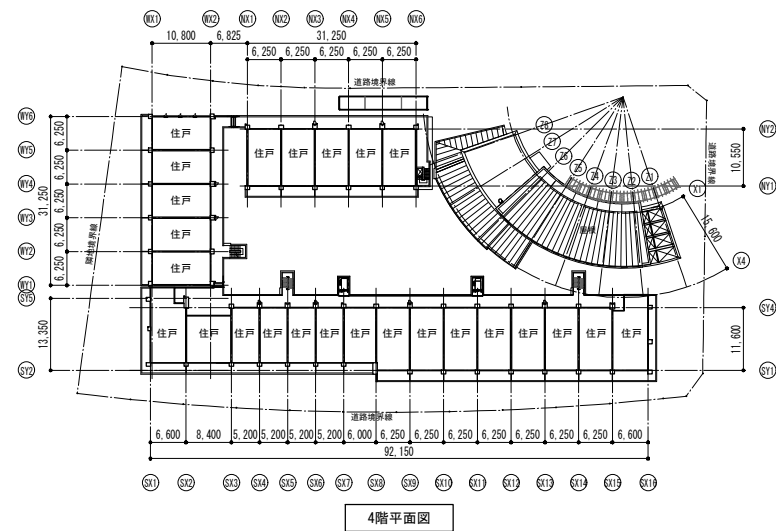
WX1 WX2 NX1 NX2 NX3 NX4 NX5 NX6

10,800 6,825 31,250

6,250 6,250 6,250 6,250 6,250

道路境界線

WY6 WY5 WY4 WY3 WY2 WY1

6,250 6,250 6,250 6,250 6,250

31,250

隣地境界線

住戸 住戸 住戸 住戸 住戸

住戸 住戸 住戸 住戸 住戸 住戸

Z6 Z7 Z5 Z4 Z3 Z2 Z1

NY2 NY1

10,550

隣地境界線

X1

15,600

X4

斜線

SY5 SY2

13,350

SY4 SY1

11,600

住戸 住戸 住戸 住戸 住戸 住戸 住戸 住戸 住戸 住戸 住戸 住戸 住戸 住戸

道路境界線

6,600 8,400 5,200 5,200 5,200 5,200 6,000 6,250 6,250 6,250 6,250 6,250 6,250 6,250 6,600

92,150

SX1 SX2 SX3 SX4 SX5 SX6 SX7 SX8 SX9 SX10 SX11 SX12 SX13 SX14 SX15 SX16

4階平面図